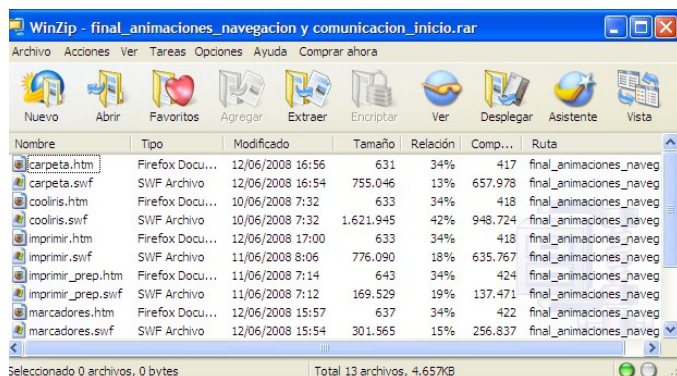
WinZip - final_animaciones_navegacion y comunicacion_inicio.rar

Archivo Acciones Ver Tareas Opciones Ayuda Comprar ahora

Nuevo Abrir Favoritos Agregar Extraer Encriptar Ver Desplegar Asistente Vista

| Nombre | Tipo | Modificado | Tamaño | Relación | Comp... | Ruta |
|---|---|---|---|---|---|---|
| carpeta.htm | Firefox Docu... | 12/06/2008 16:56 | 631 | 34% | 417 | final_animaciones_naveg |
| carpeta.swf | SWF Archivo | 12/06/2008 16:54 | 755.046 | 13% | 657.978 | final_animaciones_naveg |
| coolirs.htm | Firefox Docu... | 10/06/2008 7:32 | 633 | 34% | 418 | final_animaciones_naveg |
| coolirs.swf | SWF Archivo | 10/06/2008 7:32 | 1.621.945 | 42% | 948.724 | final_animaciones_naveg |
| imprimir.htm | Firefox Docu... | 12/06/2008 17:00 | 633 | 34% | 418 | final_animaciones_naveg |
| imprimir.swf | SWF Archivo | 11/06/2008 8:06 | 776.090 | 18% | 635.767 | final_animaciones_naveg |
| imprimir_prep.htm | Firefox Docu... | 11/06/2008 7:14 | 643 | 34% | 424 | final_animaciones_naveg |
| imprimir_prep.swf | SWF Archivo | 11/06/2008 7:12 | 169.529 | 19% | 137.471 | final_animaciones_naveg |
| marcadores.htm | Firefox Docu... | 12/06/2008 15:57 | 637 | 34% | 422 | final_animaciones_naveg |
| marcadores.swf | SWF Archivo | 12/06/2008 15:54 | 301.565 | 15% | 256.837 | final_animaciones_naveg |

Seleccionado 0 archivos, 0 bytes Total 13 archivos, 4.657KB